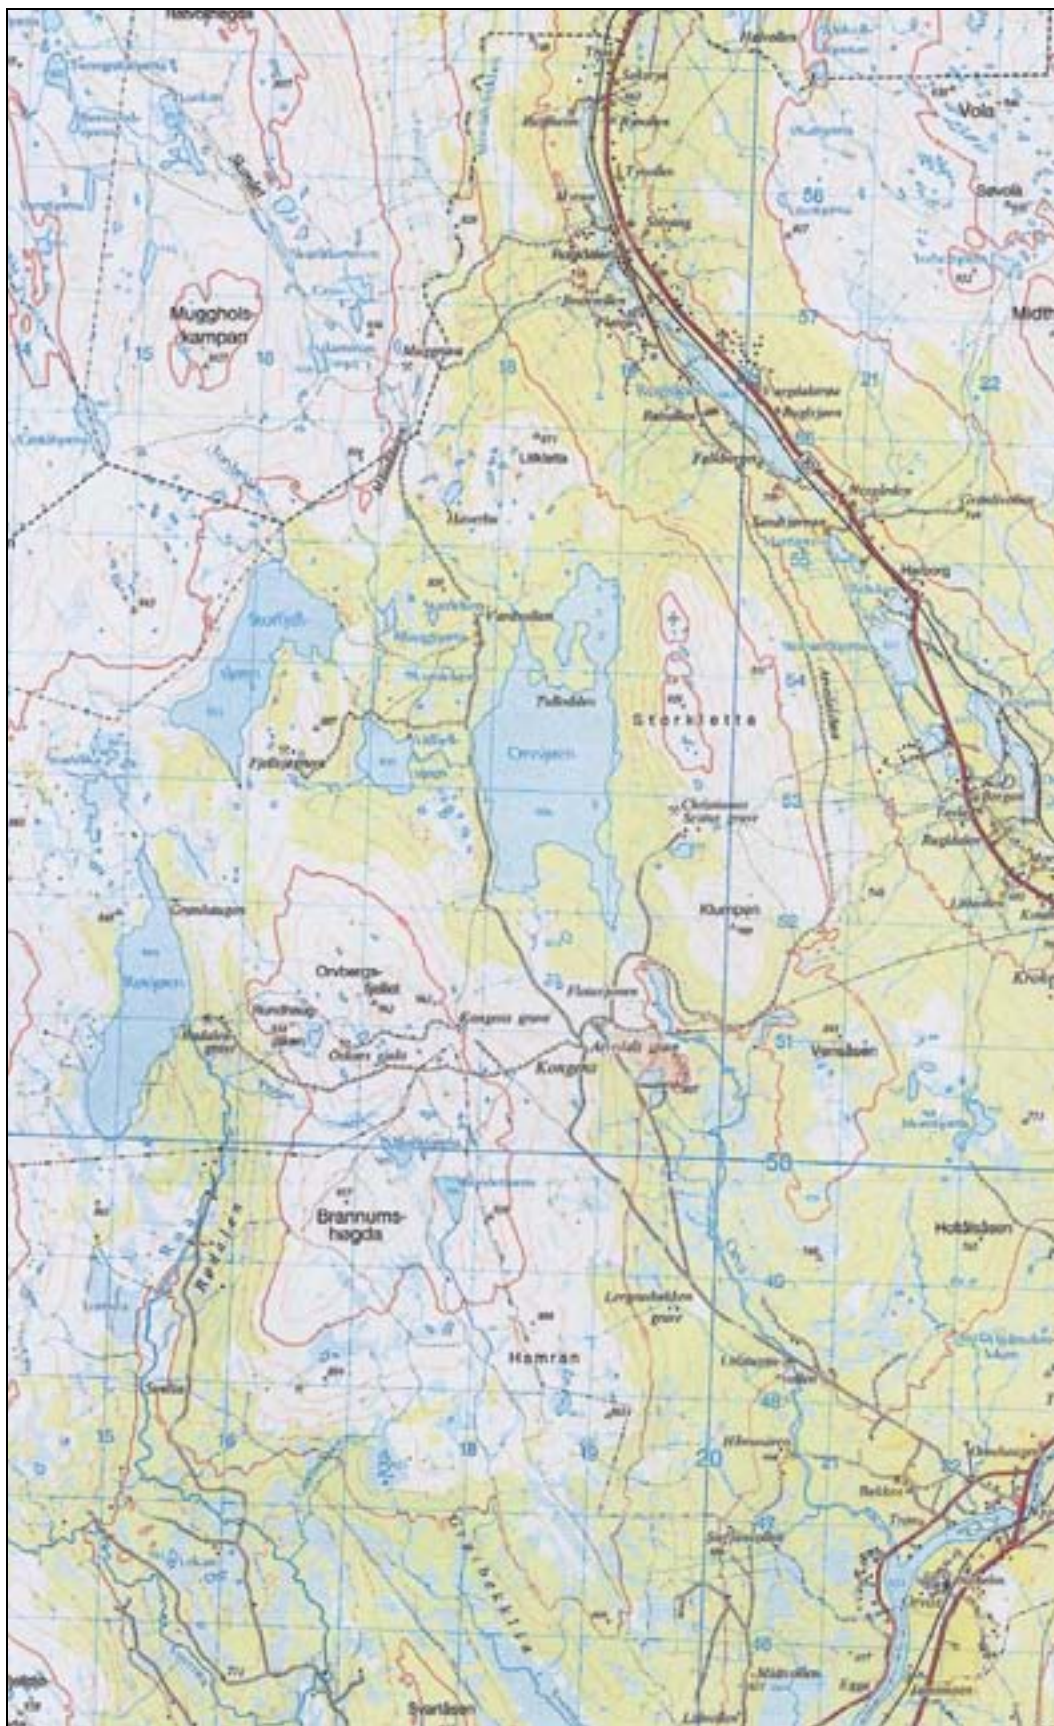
Vola
Søvola
Midth
56
57
Muggholskampan
15
16
18
19
21
22
Litlkletta
Harborg
Storklette
Orvsjøen
54
53
Klumpen
52
Orvbergsfjellet
Kongens grube
Kongens
Arvedals grube
51
Varnåsen
50
Brannumshagda
Holtålsåsen
Hamran
15
16
18
19
20
21
Svartåsen